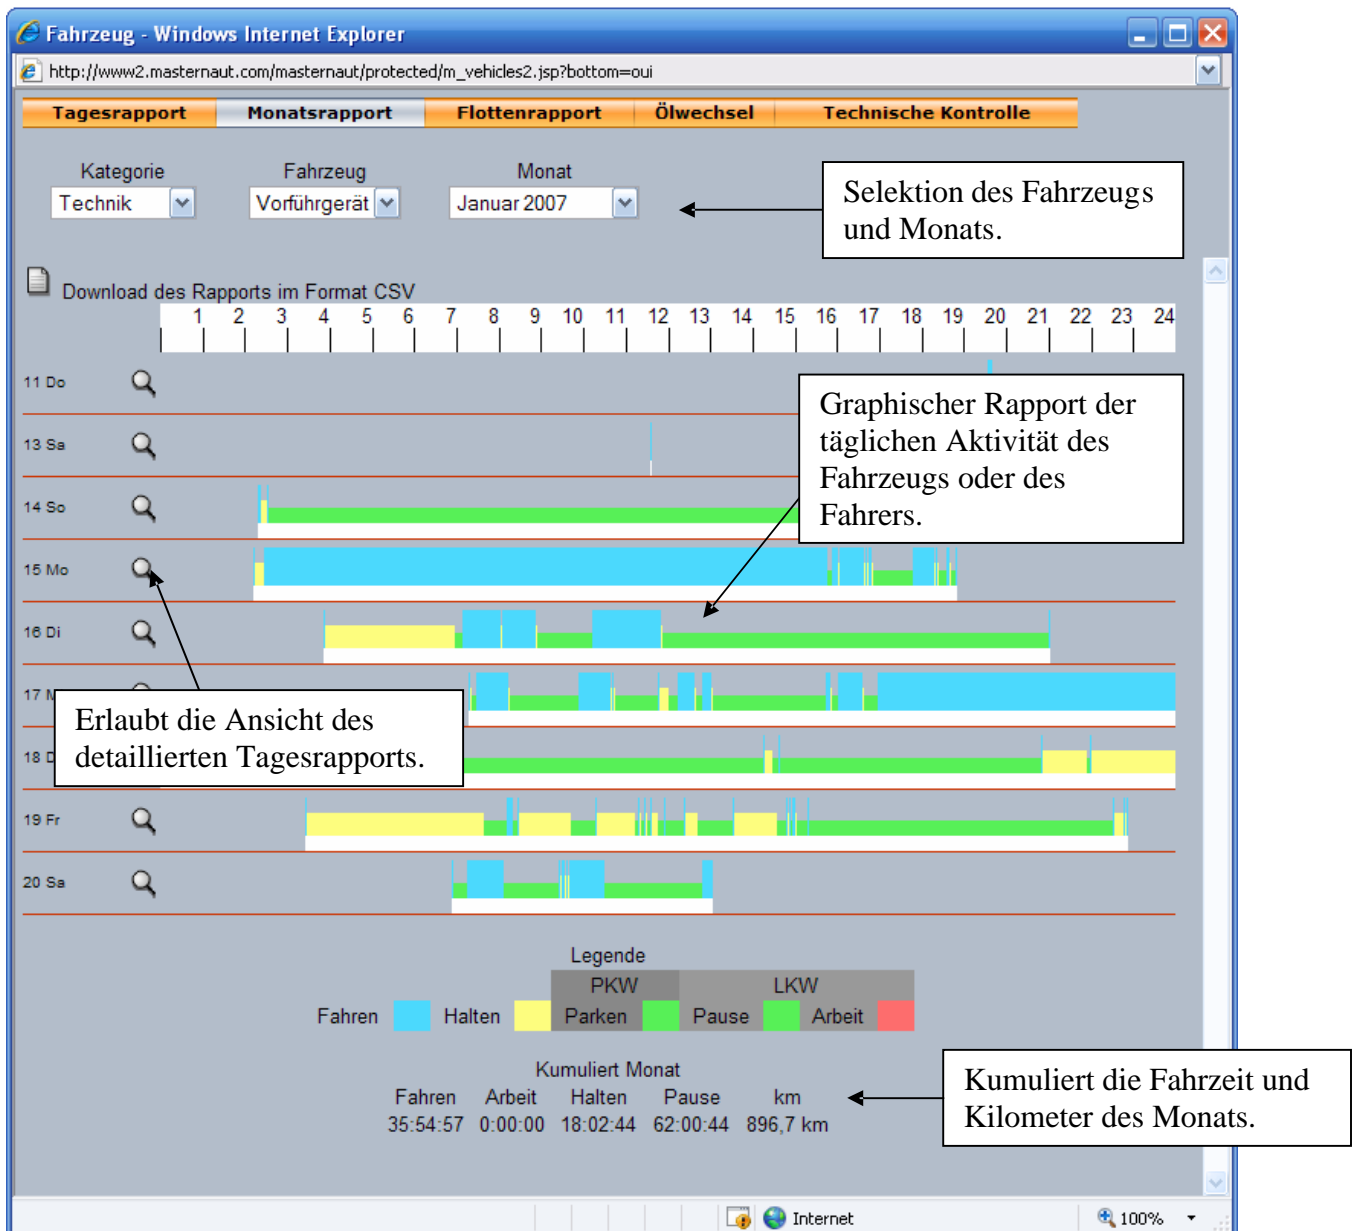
Fahrzeug - Windows Internet Explorer

http://www2.masternaut.com/masternaut/protected/m_vehicles2.jsp?bottom=oui

Tagesrapport | Monatsrapport | Flottenrapport | Ölwechsel | Technische Kontrolle

Kategorie
Technik

Fahrzeug
Vorführgerät

Monat
Januar 2007

Selektion des Fahrzeugs und Monats.

Download des Rapports im Format CSV

1 2 3 4 5 6 7 8 9 10 11 12 13 14 15 16 17 18 19 20 21 22 23 24

11 Do
13 Sa
14 So
15 Mo
16 Di
17 M
18 D
19 Fr
20 Sa

Graphischer Rapport der täglichen Aktivität des Fahrzeugs oder des Fahrers.

Erlaubt die Ansicht des detaillierten Tagesrapports.

Legende

| | | | PKW | | LKW | | |
|---|---|---|---|---|---|---|---|
| Fahren | | Halten | | Parken | | Pause | | Arbeit | |

Kumuliert Monat

| Fahren | Arbeit | Halten | Pause | km |
|---|---|---|---|---|
| 35:54:57 | 0:00:00 | 18:02:44 | 62:00:44 | 896,7 km |

Kumuliert die Fahrzeit und Kilometer des Monats.

Internet
100%